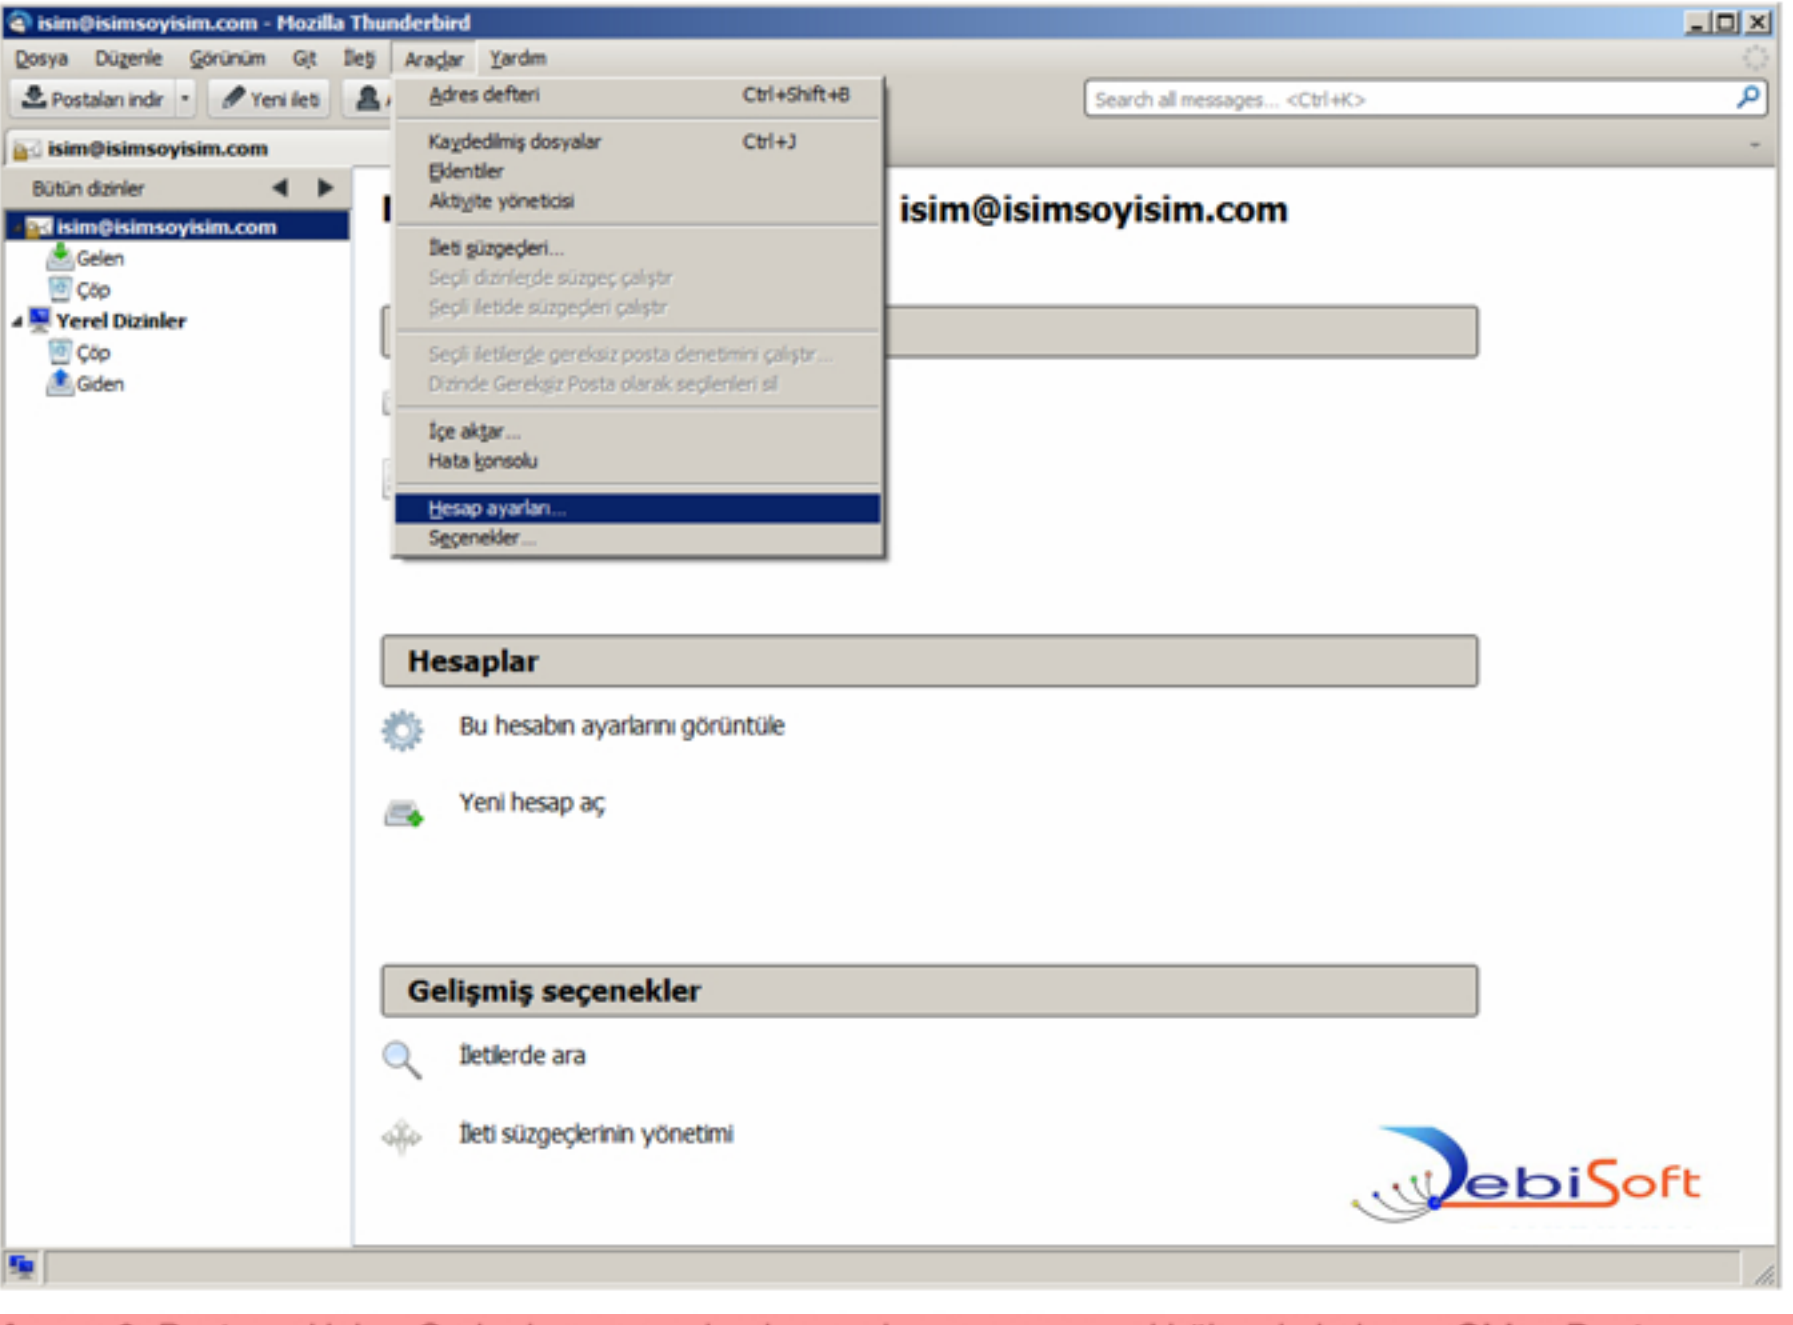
isim@isimsoyisim.com - Mozilla Thunderbird

Dosya Düzenle Görünüm Git İleti Araçlar Yardım

Postaları indir | Yeni ileti

Search all messages... <Ctrl+K>

isim@isimsoyisim.com

Bütün dizinler

isim@isimsoyisim.com
Gelen
Çöp
Yerel Dizinler
Çöp
Giden

Adres defteri Ctrl+Shift+B
Kaydedilmiş dosyalar Ctrl+J
Eklentiler
Aktivite yöneticisi
İleti süzgeçleri...
Seçili dizinlerde süzgeç çalıştır
Seçili iletide süzgeçleri çalıştır
Seçili iletilerde gereksiz posta denetimini çalıştır...
Dizinde Gereksiz Posta olarak seçilenleri sil
İçe aktar...
Hata konsolu
Hesap ayarları...
Seçenekler...

isim@isimsoyisim.com

Hesaplar

Bu hesabın ayarlarını görüntüle

Yeni hesap aç

Gelişmiş seçenekler

İletilerde ara

İleti süzgeçlerinin yönetimi

DebiSoft